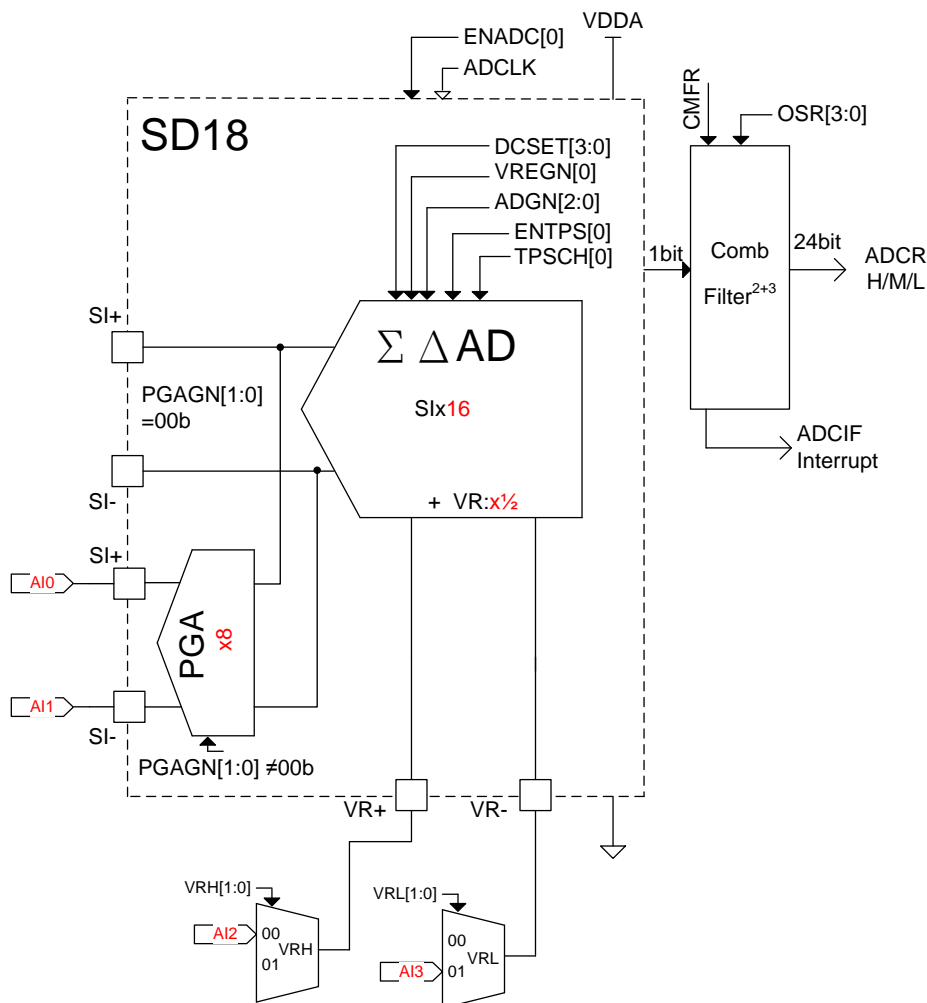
ENADC[0]
VDDA
ADCLK
SD18
DCSET[3:0]
VREGN[0]
ADGN[2:0]
ENTPS[0]
TPSCH[0]
CMFR
OSR[3:0]
1bit
Comb
Filter$^{2+3}$
24bit
ADCR H/M/L
SI+
$\Sigma\,\Delta$AD
PGAGN[1:0] =00b
SIx16
ADCIF Interrupt
SI-
+ VR:x½
SI+
AI0
PGA
x8
AI1
SI-
PGAGN[1:0] ≠00b
VR+
VR-
VRH[1:0]
AI2
00
01
VRH
VRL[1:0]
00
AI3
01
VRL